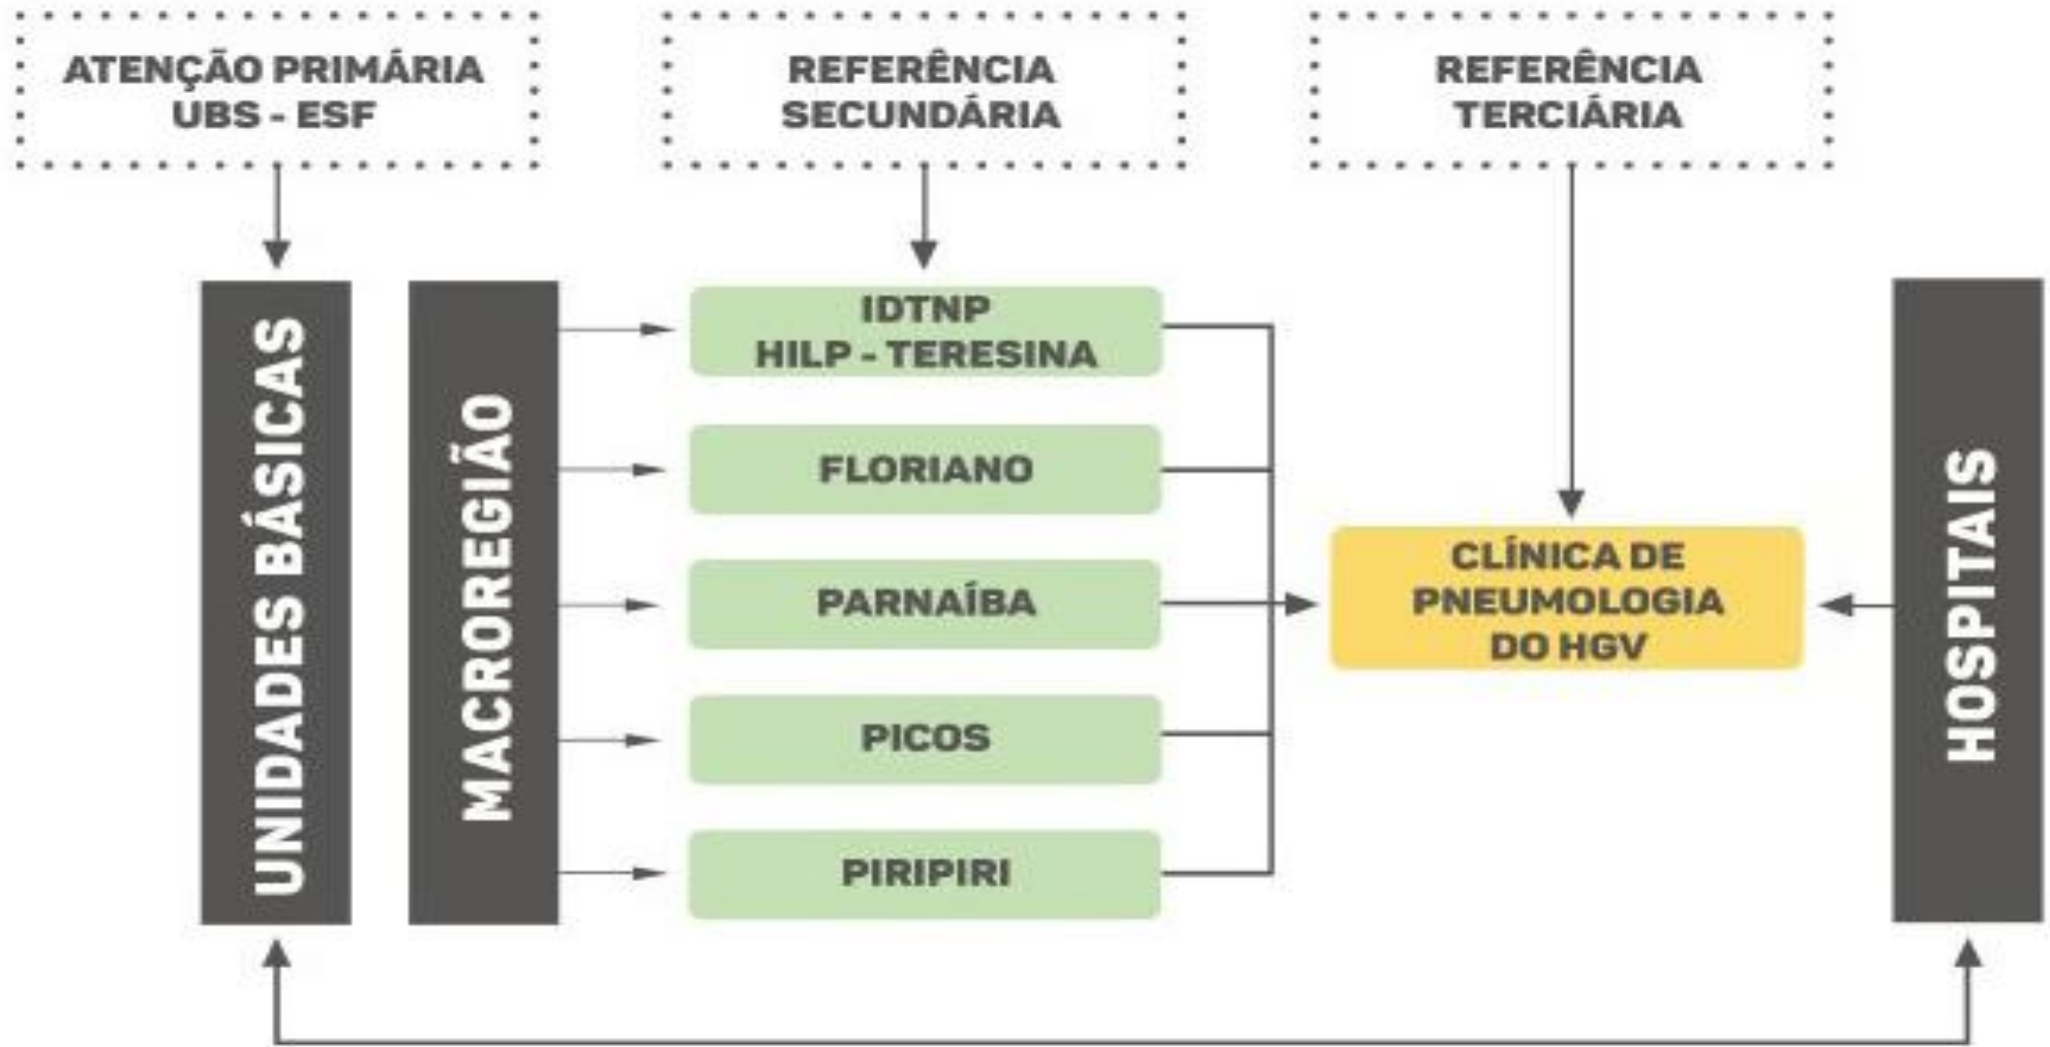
ATENÇÃO PRIMÁRIA
UBS - ESF

REFERÊNCIA
SECUNDÁRIA

REFERÊNCIA
TERCIÁRIA

UNIDADES BÁSICAS

MACROREGIÃO

IDTNP
HILP - TERESINA

FLORIANO

PARNAÍBA

PICOS

PIRIPIRI

CLÍNICA DE
PNEUMOLOGIA
DO HGV

HOSPITAIS